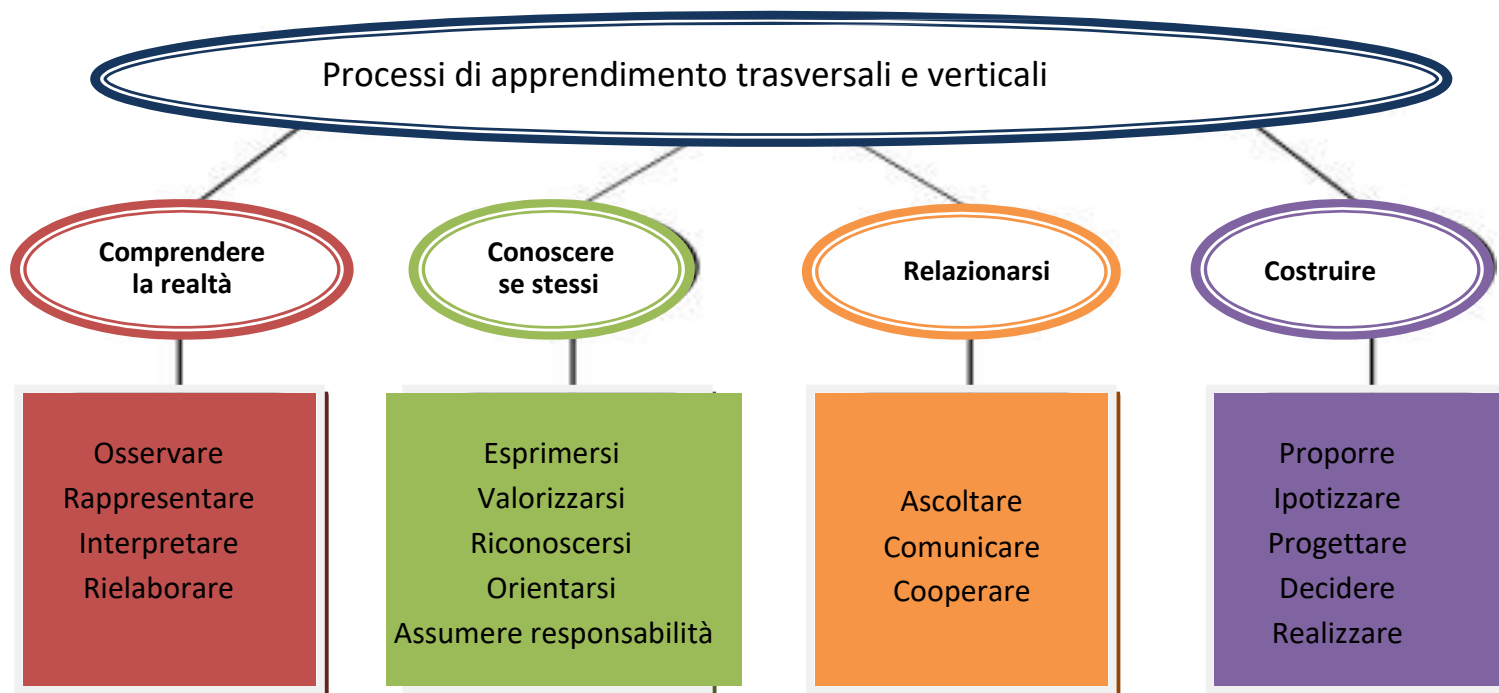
Processi di apprendimento trasversali e verticali

Comprendere la realtà

Conoscere se stessi

Relazionarsi

Costruire

Osservare
Rappresentare
Interpretare
Rielaborare

Esprimersi
Valorizzarsi
Riconoscersi
Orientarsi
Assumere responsabilità

Ascoltare
Comunicare
Cooperare

Proporre
Ipotizzare
Progettare
Decidere
Realizzare